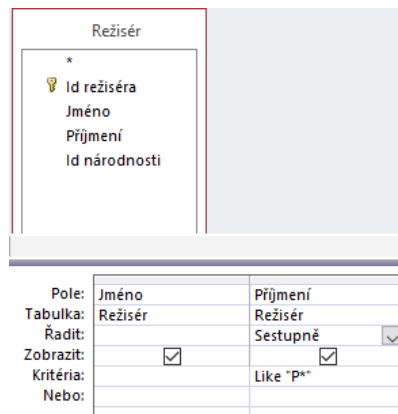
Režisér

*
Id režiséra
Jméno
Příjmení
Id národnosti

| | | |
|---|---|---|
| Pole: | Jméno | Příjmení |
| Tabulka: | Režisér | Režisér |
| Řadit: | | Sestupně |
| Zobrazit: | ☑ | ☑ |
| Kritéria: | | Like "P*" |
| Nebo: | | |